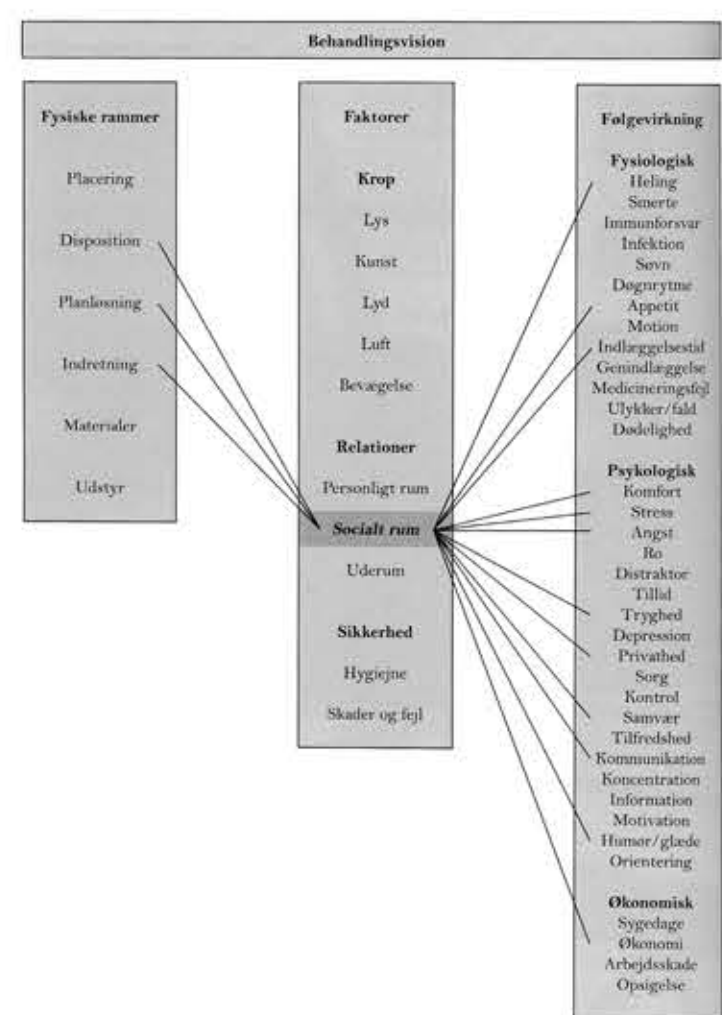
Behandlingsvision

Fysiske rammer

Placering

Disposition

Planløsning

Indretning

Materialer

Udstyr

Faktorer

Krop

Lys

Kunst

Lyd

Luft

Bevægelse

Relationer

Personligt rum

*Socialt rum*

Uderum

Sikkerhed

Hygiejne

Skader og fejl

Følgevirkning

Fysiologisk
Heling
Smerte
Immunforsvar
Infektion
Søvn
Døgnrytme
Appetit
Motion
Indlæggelsestid
Genindlæggelse
Medicineringsfejl
Ulykker/fald
Dødelighed

Psykologisk
Komfort
Stress
Angst
Ro
Distraktor
Tillid
Tryghed
Depression
Privathed
Sorg
Kontrol
Samvær
Tilfredshed
Kommunikation
Koncentration
Information
Motivation
Humør/glæde
Orientering

Økonomisk
Sygedage
Økonomi
Arbejdsskade
Opsigelse